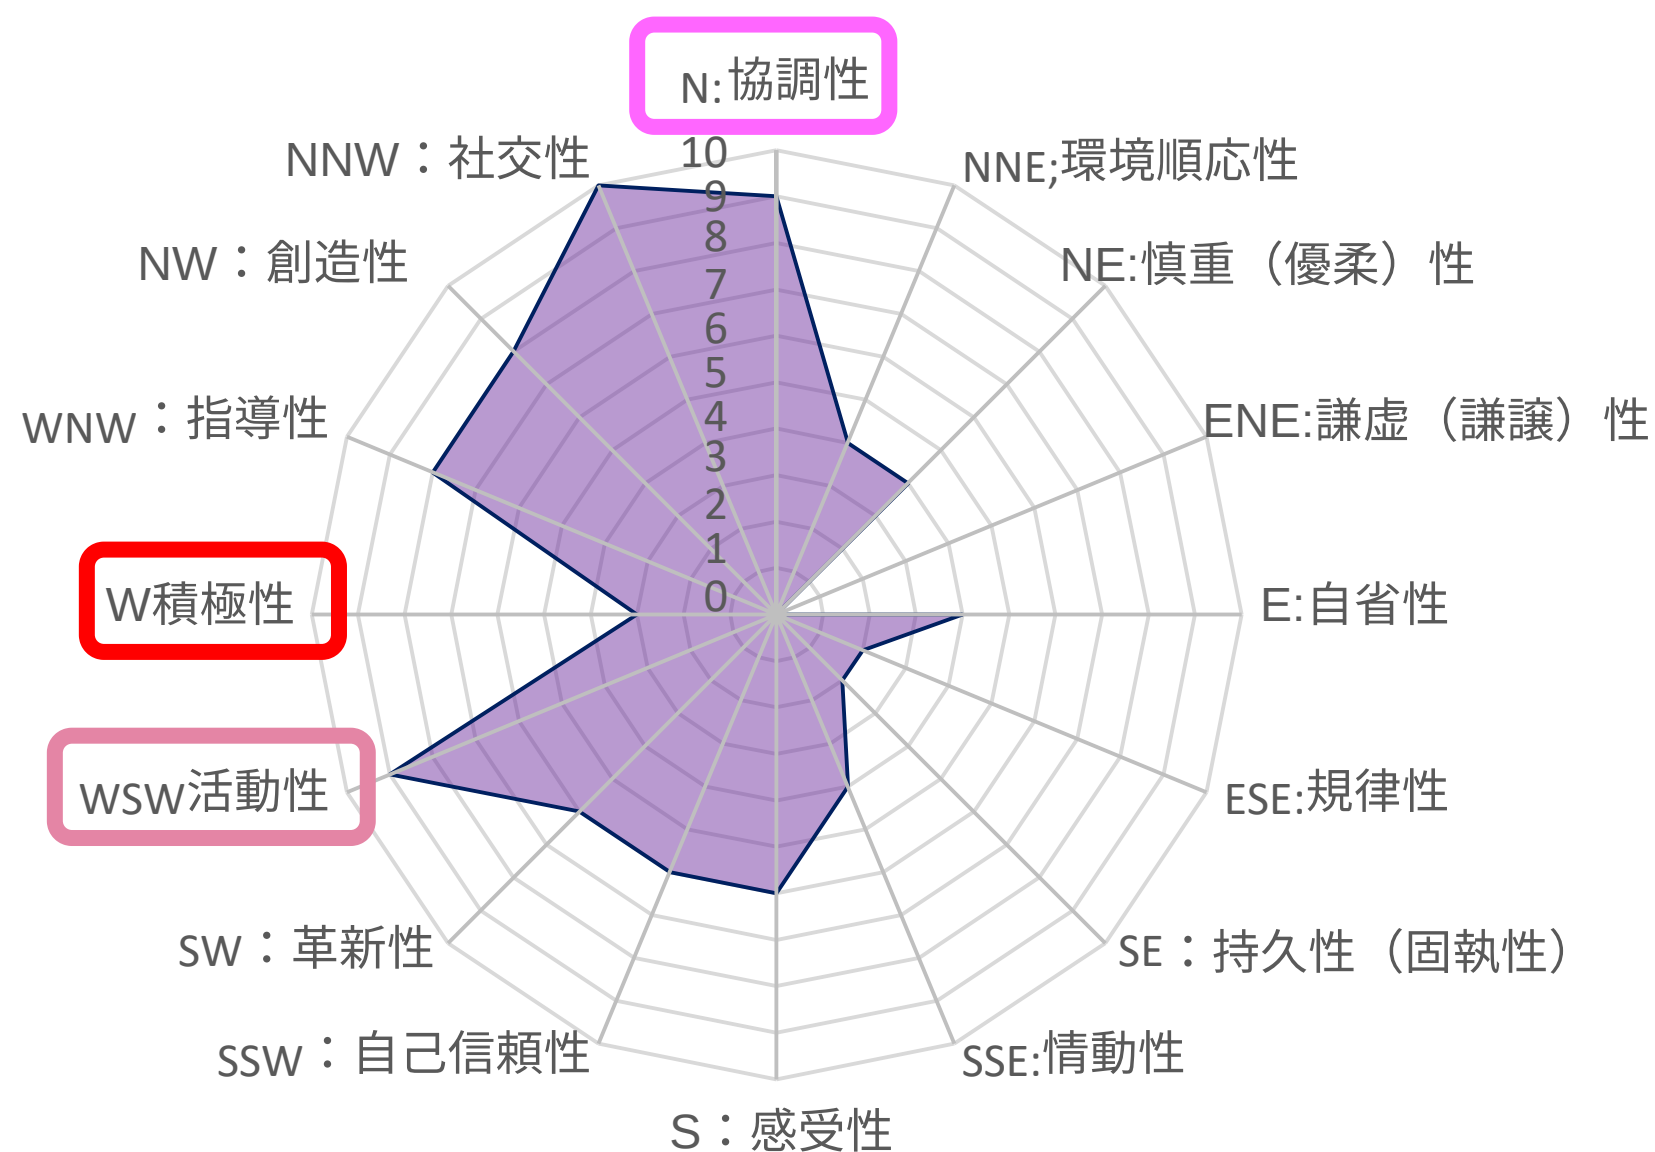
N:協調性
NNE;環境順応性
NE:慎重（優柔）性
ENE:謙虚（謙譲）性
E:自省性
ESE:規律性
SE：持久性（固執性）
SSE:情動性
S：感受性
SSW：自己信頼性
SW：革新性
WSW活動性
W積極性
WNW：指導性
NW：創造性
NNW：社交性
10
9
8
7
6
5
4
3
2
1
0